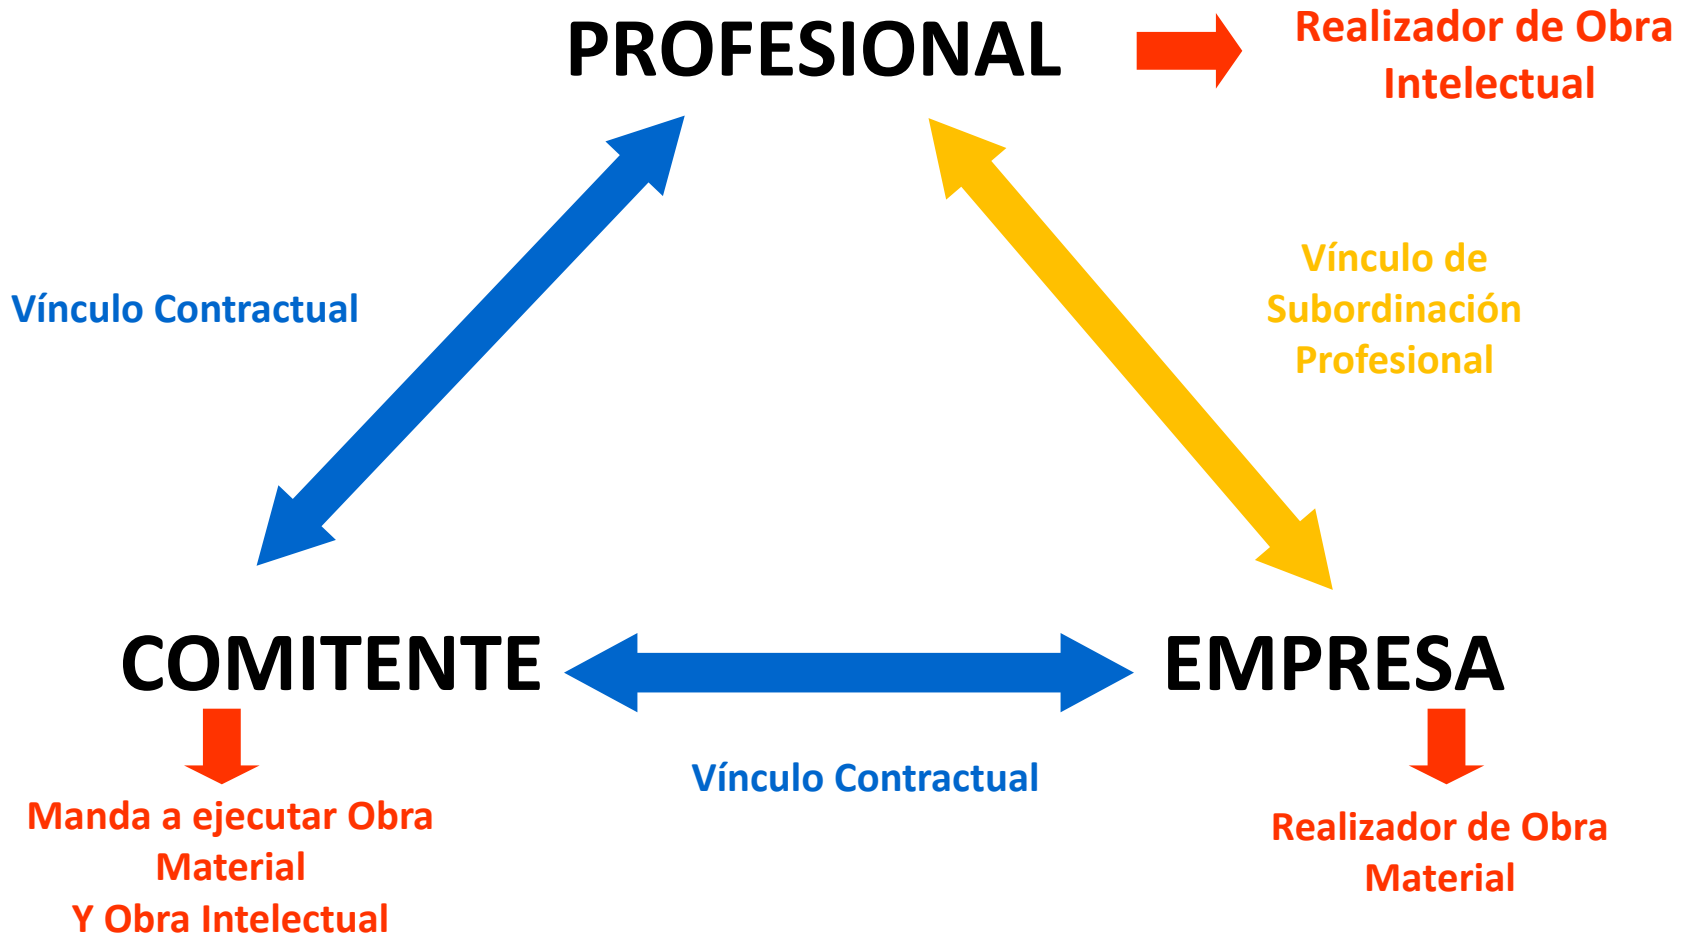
PROFESIONAL

Realizador de Obra Intelectual

Vínculo Contractual

Vínculo de Subordinación Profesional

COMITENTE

EMPRESA

Manda a ejecutar Obra Material
Y Obra Intelectual

Vínculo Contractual

Realizador de Obra Material